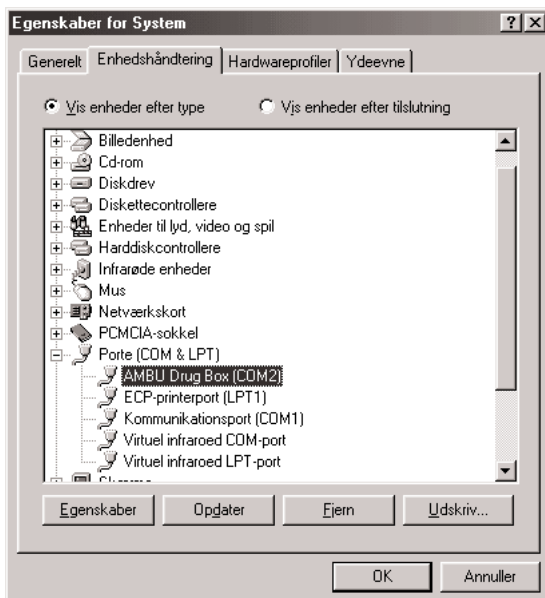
Egenskaber for System ? X

Generelt | Enhedshåndtering | Hardwareprofiler | Ydeevne

Vis enheder efter type
Vis enheder efter tilslutning

Billedenhed
Cd-rom
Diskdrev
Diskettecontrollere
Enheder til lyd, video og spil
Harddiskcontrollere
Infrarøde enheder
Mus
Netværkskort
PCMCIA-sokkel
Porte (COM & LPT)
AMBU Drug Box (COM2)
ECP-printerport (LPT1)
Kommunikationsport (COM1)
Virtuel infraroed COM-port
Virtuel infraroed LPT-port
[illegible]

Egenskaber | Opdater | Fjern | Udskriv...

OK | Annuller